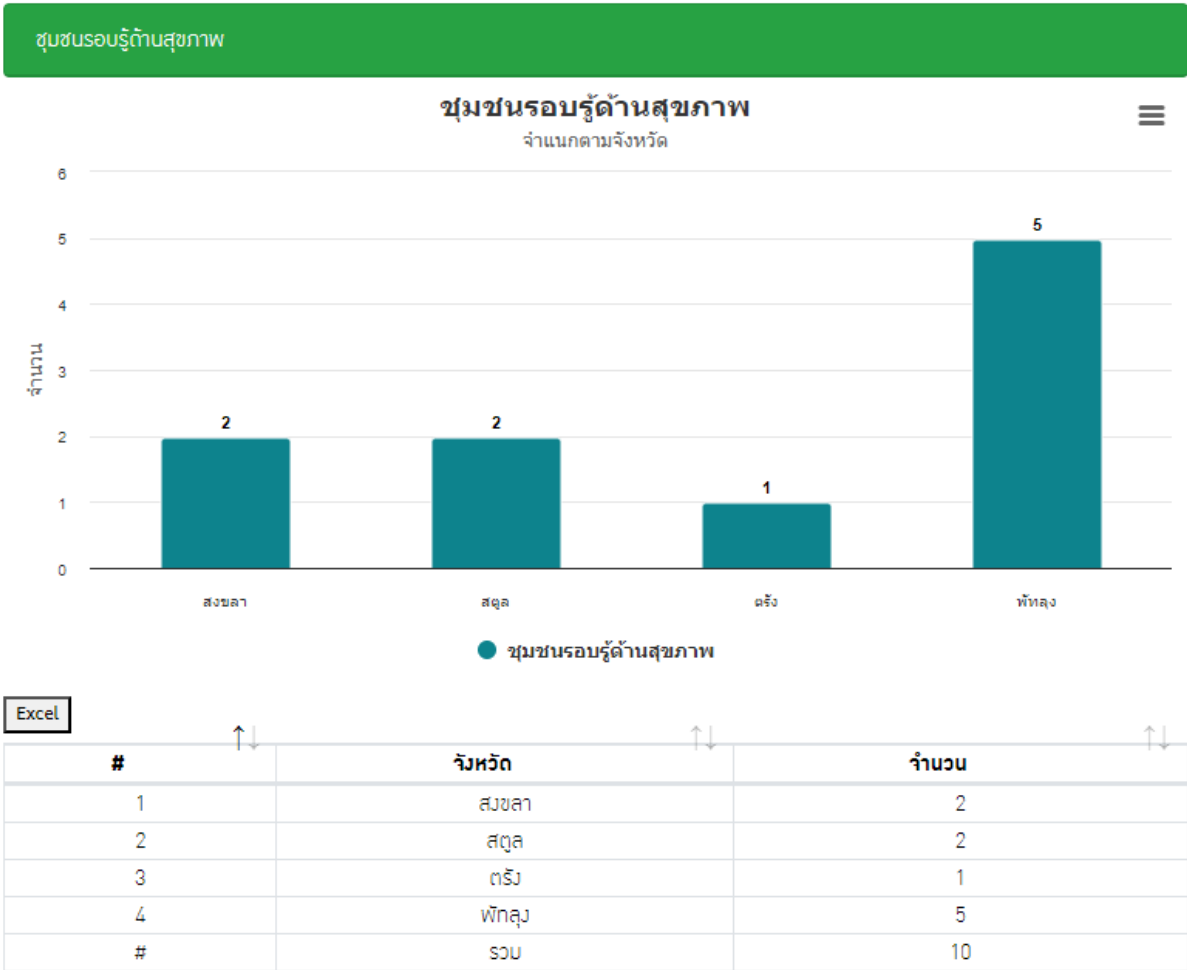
ชุมชนรอบรู้ด้านสุขภาพ

ชุมชนรอบรู้ด้านสุขภาพ
จำแนกตามจังหวัด

6
5
4
3
2
1
0

จำนวน

2
2
1
5

สงขลา
สตูล
ตรัง
พัทลุง

ชุมชนรอบรู้ด้านสุขภาพ

Excel

| # | จังหวัด | จำนวน |
|---|---|---|
| 1 | สงขลา | 2 |
| 2 | สตูล | 2 |
| 3 | ตรัง | 1 |
| 4 | พัทลุง | 5 |
| # | รวม | 10 |